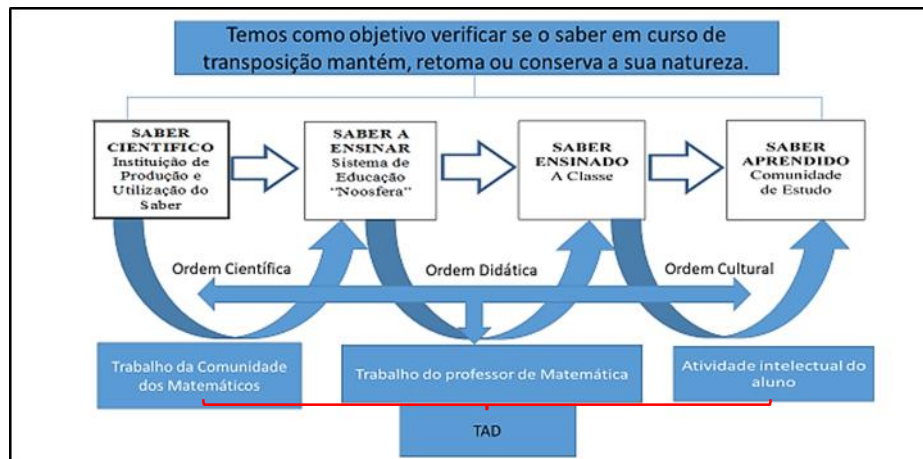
Temos como objetivo verificar se o saber em curso de transposição mantém, retoma ou conserva a sua natureza.

SABER CIENTIFICO
Instituição de Produção e Utilização do Saber

SABER A ENSINAR
Sistema de Educação "Noosfera"

SABER ENSINADO
A Classe

SABER APRENDIDO
Comunidade de Estudo

Ordem Científica

Ordem Didática

Ordem Cultural

Trabalho da Comunidade dos Matemáticos

Trabalho do professor de Matemática

Atividade intelectual do aluno

TAD